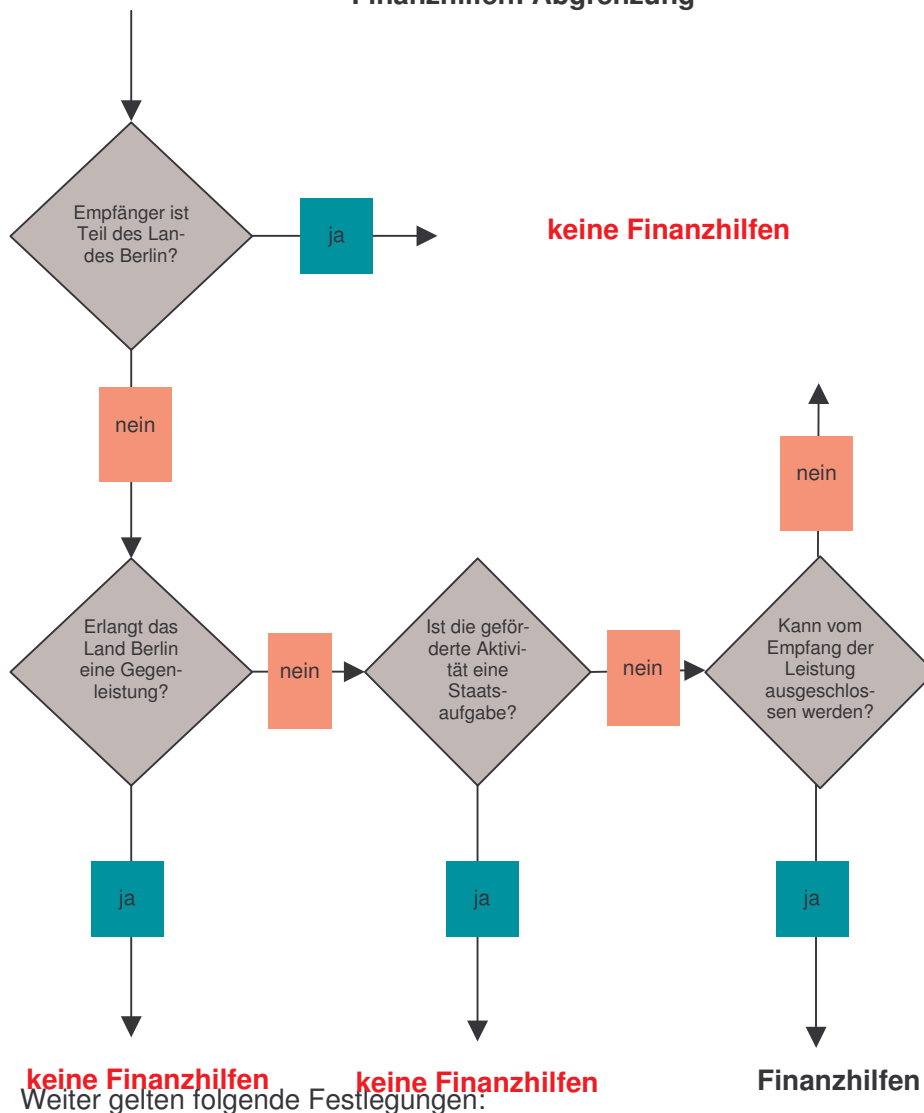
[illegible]

Empfänger ist Teil des Landes Berlin?

ja

keine Finanzhilfen

nein

nein

Erlangt das Land Berlin eine Gegenleistung?

nein

Ist die geförderte Aktivität eine Staatsaufgabe?

nein

Kann vom Empfang der Leistung ausgeschlossen werden?

ja

ja

ja

keine Finanzhilfen

keine Finanzhilfen

Finanzhilfen

Weiter gelten folgende Festlegungen: